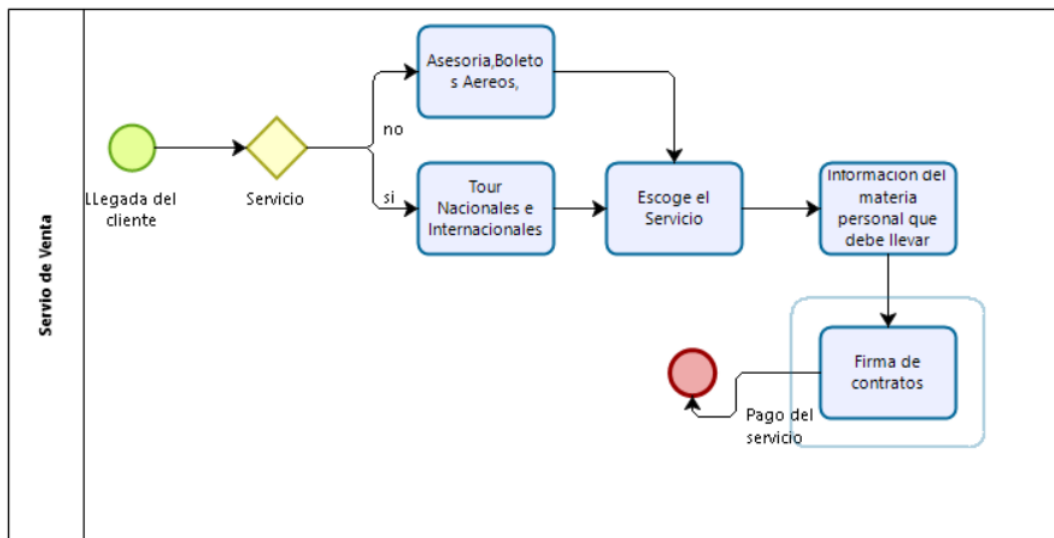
Servio de Venta

LLegada del cliente

Servicio

no

si

Asesoria,Boletos Aereos,

Tour Nacionales e Internacionales

Escoge el Servicio

Informacion del materia personal que debe llevar

Firma de contratos

Pago del servicio